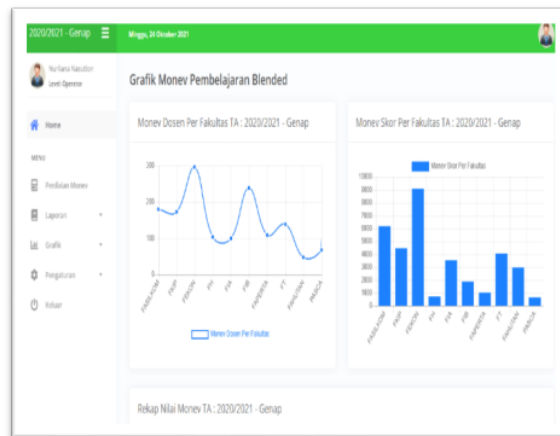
2020/2021 - Genap

Minggu, 24 Oktober 2021

Nurliana Nasution
Level Operator

Home

MENU

Penilaian Monev

Laporan

Grafik

Pengaturan

Keluar

Grafik Monev Pembelajaran Blended

Monev Dosen Per Fakultas TA : 2020/2021 - Genap

300
200
100
0

FASILKOM
FKIP
FEKON
FH
FIA
FIB
FAPERTA
FT
FAKLTAM
PASCA

Monev Dosen Per Fakultas

Monev Skor Per Fakultas TA : 2020/2021 - Genap

Monev Skor Per Fakultas

10000
9000
8000
7000
6000
5000
4000
3000
2000
1000
0

FASILKOM
FKIP
FEKON
FH
FIA
FIB
FAPERTA
FT
FAKLTAM
PASCA

Rekap Nilai Monev TA : 2020/2021 - Genap